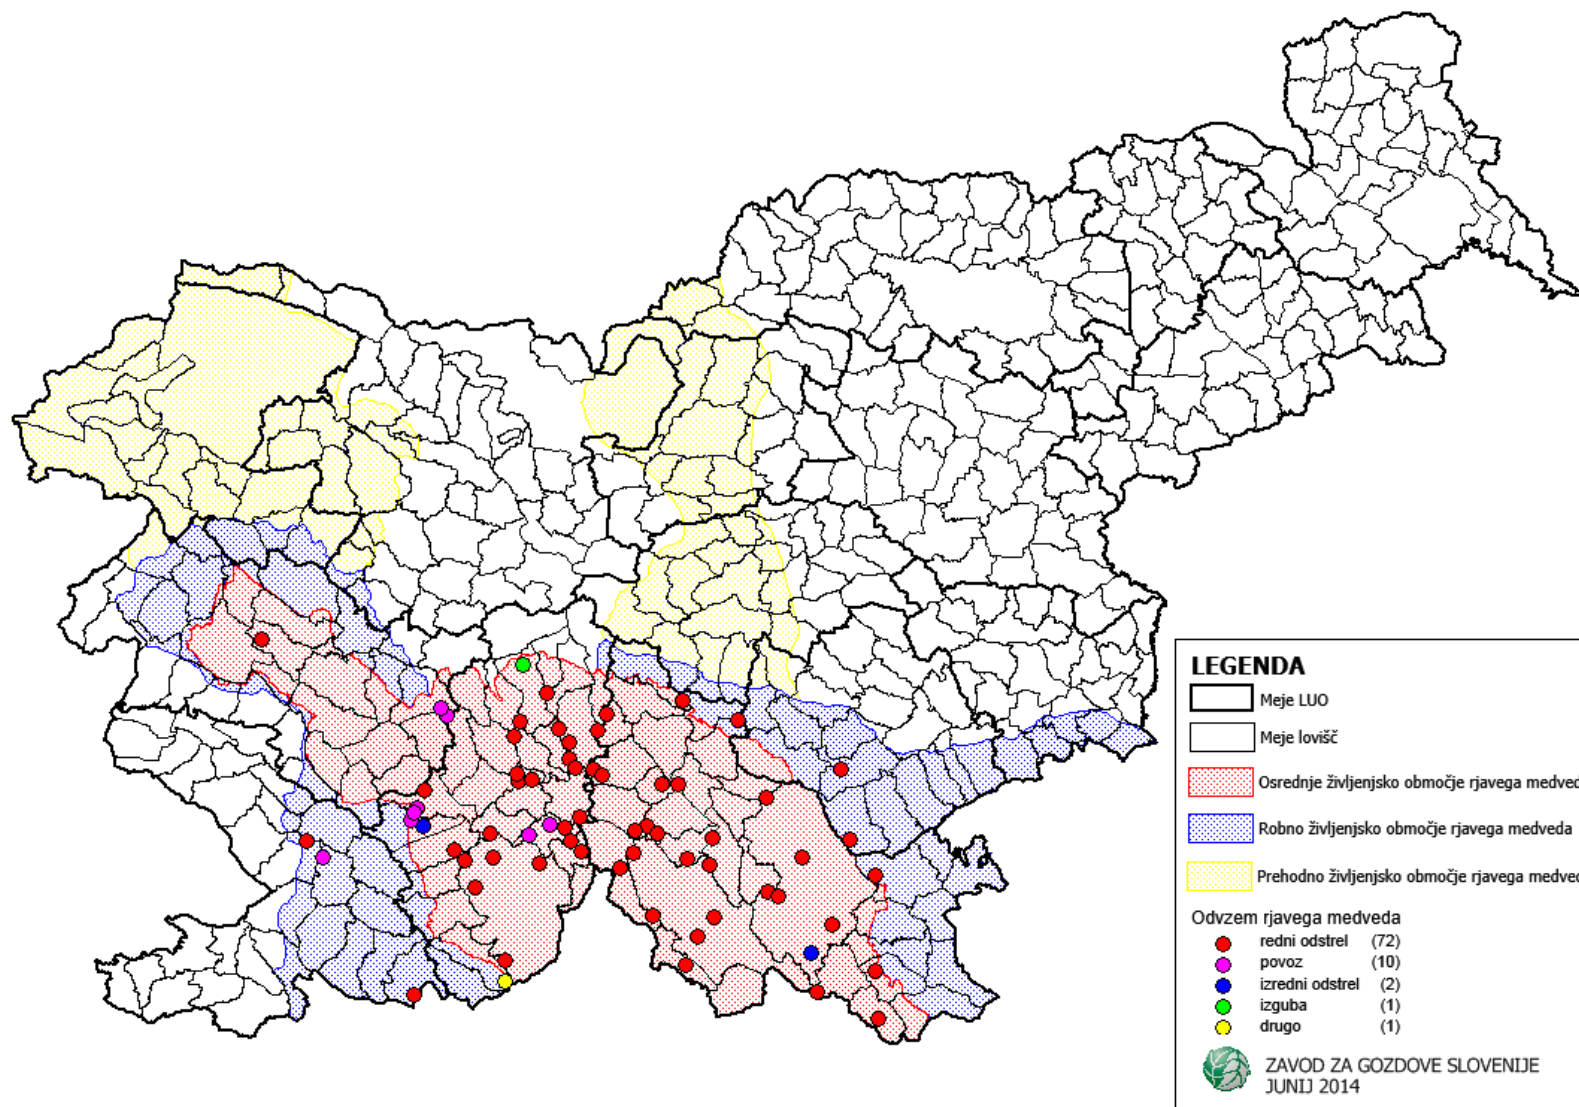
LEGENDA
Meje LUO
Meje lovišč
Osrednje življenjsko območje rjavega medve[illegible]
Robno življenjsko območje rjavega medveda
Prehodno življenjsko območje rjavega medve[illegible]
Odvzem rjavega medveda
redni odstrel (72)
povoz (10)
izredni odstrel (2)
izguba (1)
drugo (1)
ZAVOD ZA GOZDOVE SLOVENIJE
JUNIJ 2014